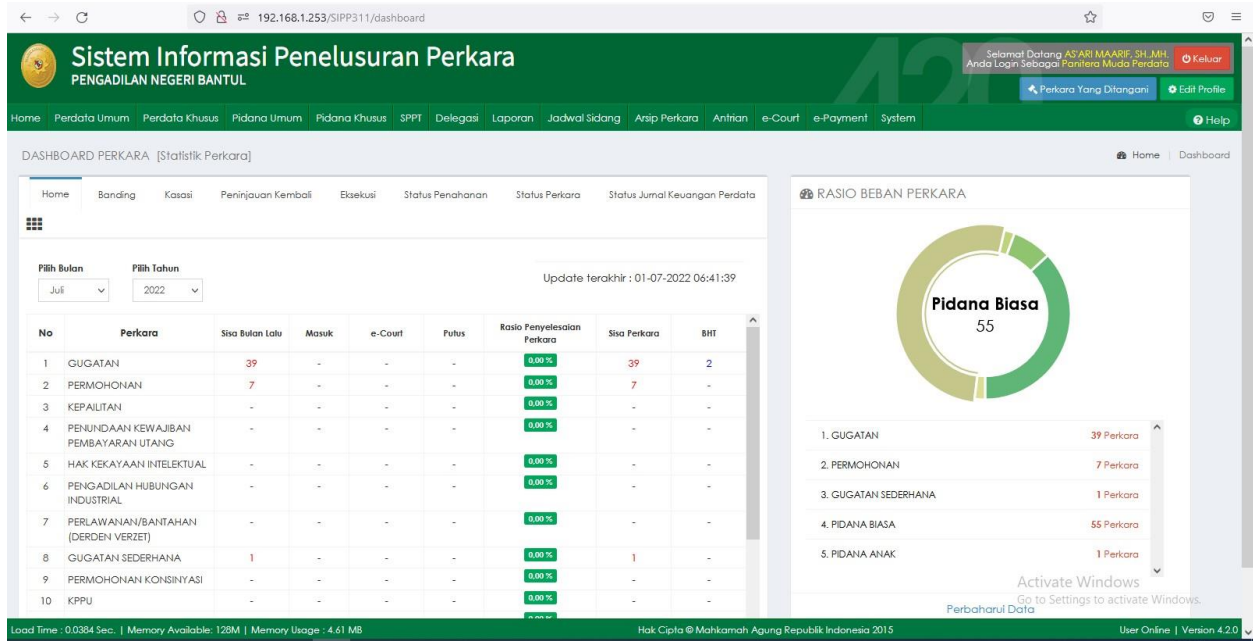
192.168.1.253/SIPP311/dashboard

Sistem Informasi Penelusuran Perkara
PENGADILAN NEGERI BANTUL

Selamat Datang AS'ARI MAARIF, SH.,MH.
Anda Login Sebagai Panitera Muda Perdata
Keluar
Perkara Yang Ditangani
Edit Profile

Home Perdata Umum Perdata Khusus Pidana Umum Pidana Khusus SPPT Delegasi Laporan Jadwal Sidang Arsip Perkara Antrian e-Court e-Payment System
Help

DASHBOARD PERKARA [Statistik Perkara]
Home | Dashboard

Home Banding Kasasi Peninjauan Kembali Eksekusi Status Penahanan Status Perkara Status Jurnal Keuangan Perdata

Pilih Bulan
Juli
Pilih Tahun
2022

Update terakhir : 01-07-2022 06:41:39

| No | Perkara | Sisa Bulan Lalu | Masuk | e-Court | Putus | Rasio Penyelesaian Perkara | Sisa Perkara | BHT |
|---|---|---|---|---|---|---|---|---|
| 1 | GUGATAN | 39 | - | - | - | 0,00 % | 39 | 2 |
| 2 | PERMOHONAN | 7 | - | - | - | 0,00 % | 7 | - |
| 3 | KEPAILITAN | - | - | - | - | 0,00 % | - | - |
| 4 | PENUNDAAN KEWAJIBAN PEMBAYARAN UTANG | - | - | - | - | 0,00 % | - | - |
| 5 | HAK KEKAYAAN INTELEKTUAL | - | - | - | - | 0,00 % | - | - |
| 6 | PENGADILAN HUBUNGAN INDUSTRIAL | - | - | - | - | 0,00 % | - | - |
| 7 | PERLAWANAN/BANTAHAN (DERDEN VERZET) | - | - | - | - | 0,00 % | - | - |
| 8 | GUGATAN SEDERHANA | 1 | - | - | - | 0,00 % | 1 | - |
| 9 | PERMOHONAN KONSINYASI | - | - | - | - | 0,00 % | - | - |
| 10 | KPPU | - | - | - | - | 0,00 % | - | - |

RASIO BEBAN PERKARA

Pidana Biasa
55

1. GUGATAN 39 Perkara
2. PERMOHONAN 7 Perkara
3. GUGATAN SEDERHANA 1 Perkara
4. PIDANA BIASA 55 Perkara
5. PIDANA ANAK 1 Perkara

Perbaharui Data
Activate Windows
Go to Settings to activate Windows.

Load Time : 0.0384 Sec. | Memory Available: 128M | Memory Usage : 4.61 MB
Hak Cipta © Mahkamah Agung Republik Indonesia 2015
User Online | Version 4.2.0